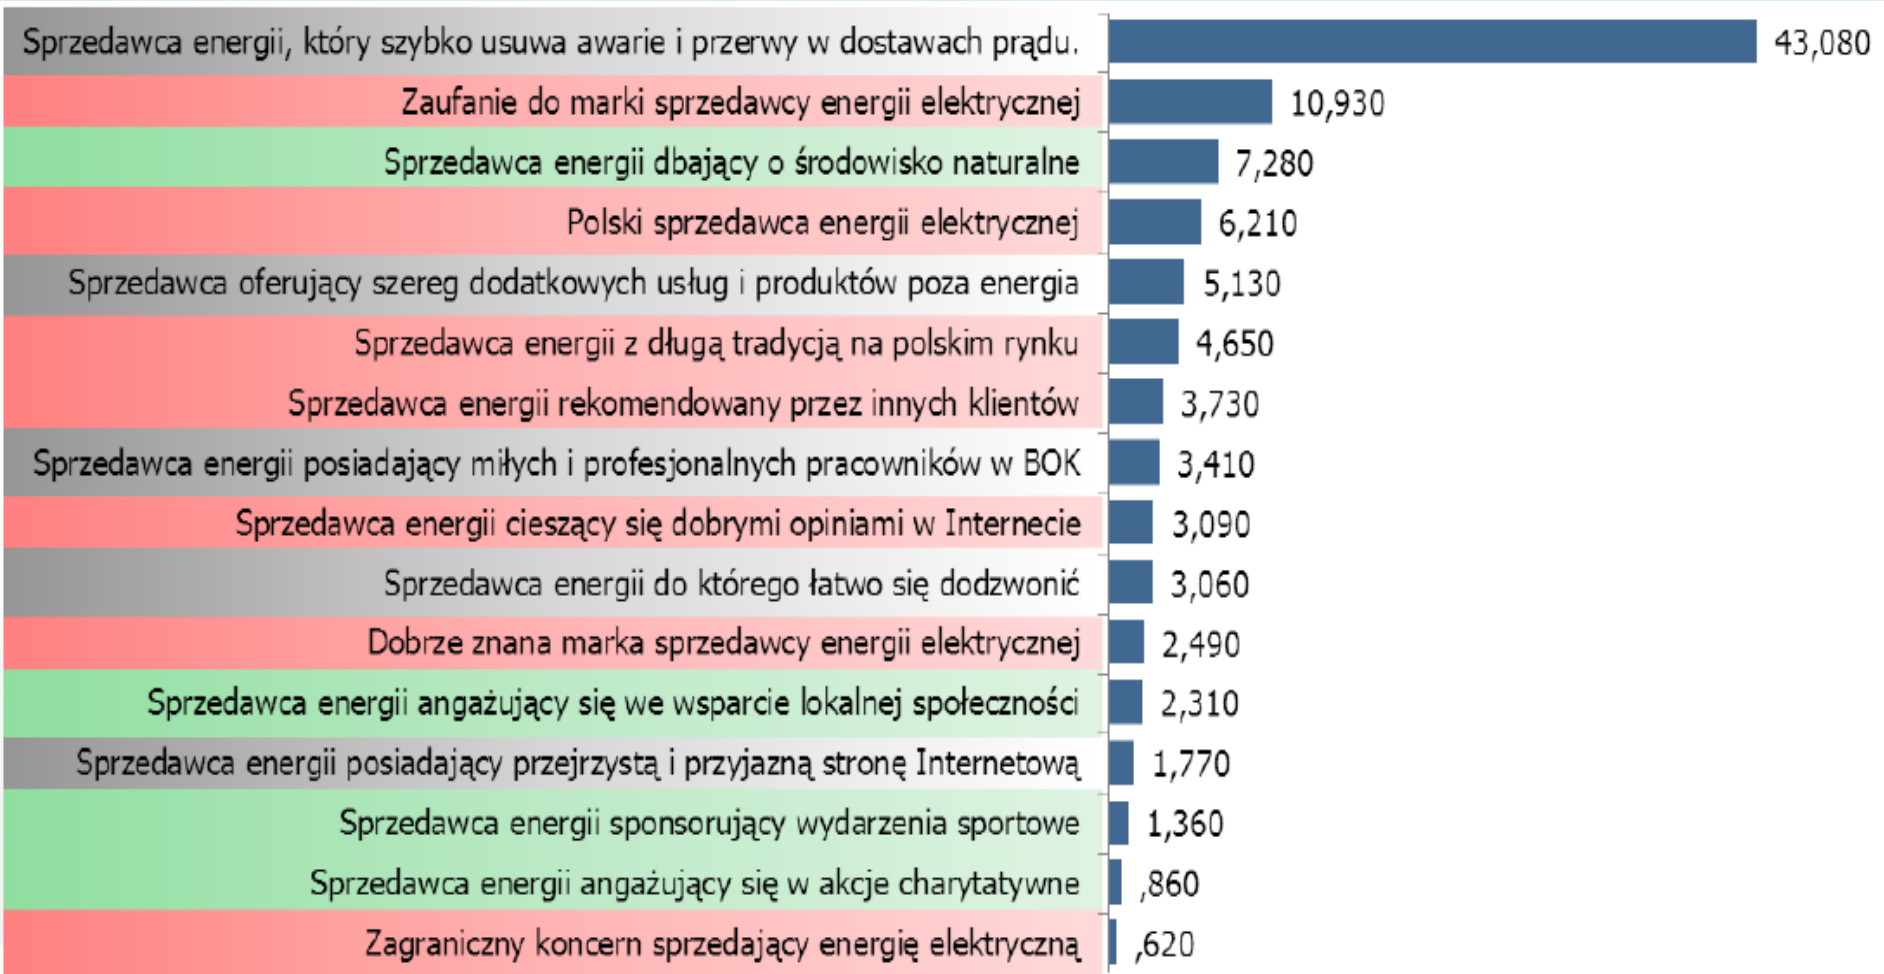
| | |
|---|---|
| Sprzedawca energii, który szybko usuwa awarie i przerwy w dostawach prądu. | 43,080 |
| Zaufanie do marki sprzedawcy energii elektrycznej | 10,930 |
| Sprzedawca energii dbający o środowisko naturalne | 7,280 |
| Polski sprzedawca energii elektrycznej | 6,210 |
| Sprzedawca oferujący szereg dodatkowych usług i produktów poza energia | 5,130 |
| Sprzedawca energii z długą tradycją na polskim rynku | 4,650 |
| Sprzedawca energii rekomendowany przez innych klientów | 3,730 |
| Sprzedawca energii posiadający miłych i profesjonalnych pracowników w BOK | 3,410 |
| Sprzedawca energii cieszący się dobrymi opiniami w Internecie | 3,090 |
| Sprzedawca energii do którego łatwo się dodzwonić | 3,060 |
| Dobrze znana marka sprzedawcy energii elektrycznej | 2,490 |
| Sprzedawca energii angażujący się we wsparcie lokalnej społeczności | 2,310 |
| Sprzedawca energii posiadający przejrzystą i przyjazną stronę Internetową | 1,770 |
| Sprzedawca energii sponsorujący wydarzenia sportowe | 1,360 |
| Sprzedawca energii angażujący się w akcje charytatywne | ,860 |
| Zagraniczny koncern sprzedający energię elektryczną | ,620 |